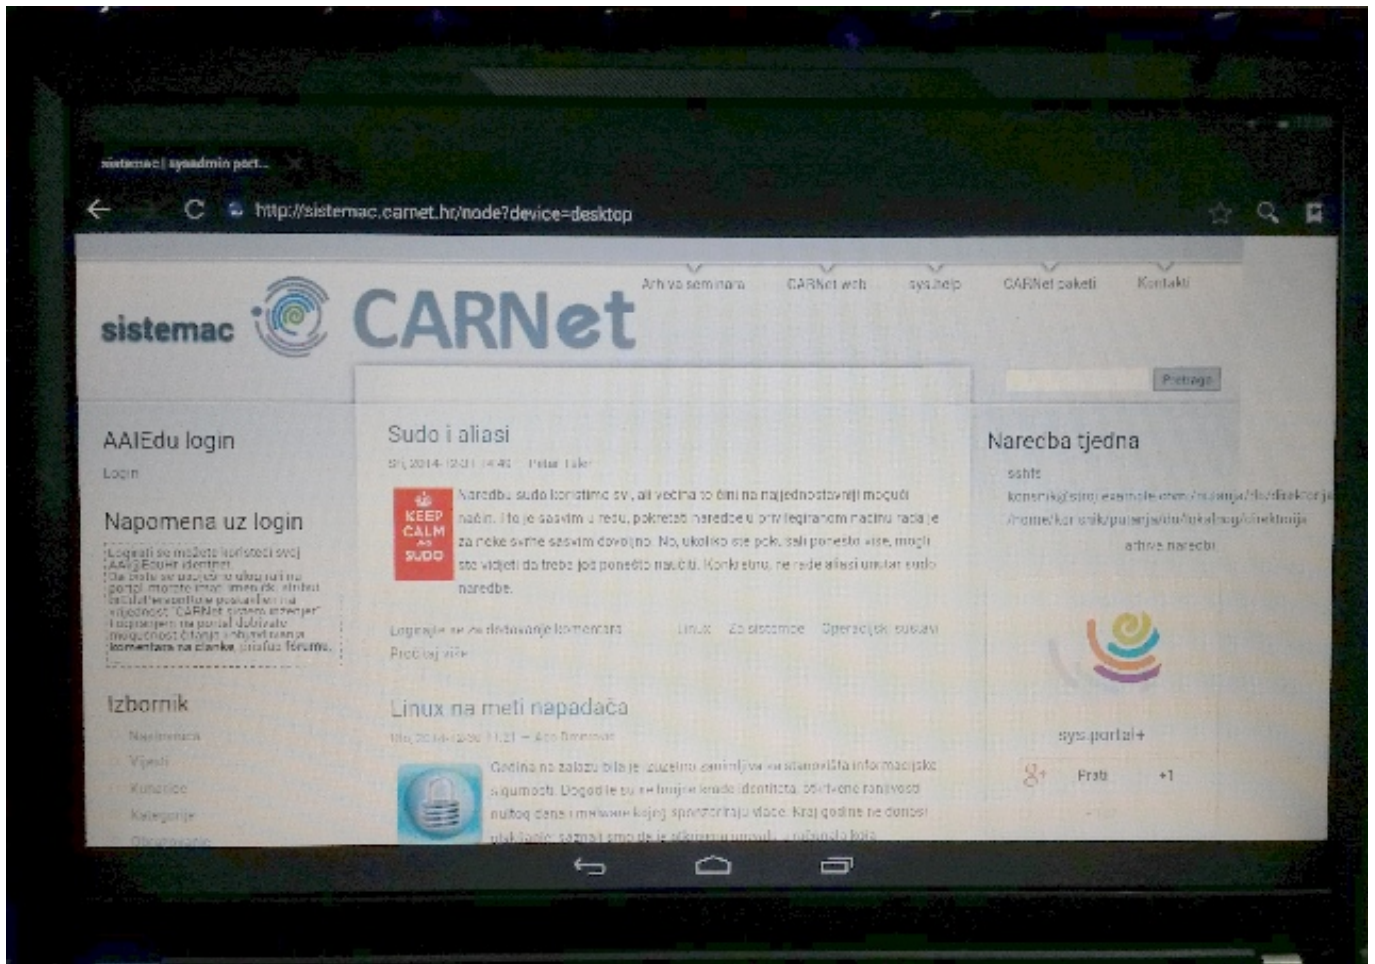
sistemac | sysadmin port...

http://sistemac.carnet.hr/node?device=desktop

sistemac CARNet

Arhiva seminara CARNet web sys.help CARNet paketi Kontakti

Pretraga

AAIEdu login

Login

Napomena uz login

Logirati se možete koristeći svoj AAI@EduHr identitet. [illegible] komentara na članke i na forumu.

Izbornik

Naslovnica
Vijesti
Konzole
Kategorije
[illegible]

Sudo i aliasi

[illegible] Petar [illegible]

KEEP CALM AND SUDO

Naredbu sudo koristimo svi, ali većina to čini na najjednostavniji mogući način. I to je sasvim u redu, pokrećati naredbe u privilegiranom načinu rada je za neke svrhe sasvim dovoljno. No, ukoliko ste poki, bali ponešto više, mogli ste vidjeti da treba još ponešto naučiti. Konkretno, ne rade aliasi unutar sudo naredbe.

Logirajte se za dodavanje komentara Linux Za sistemce Operacijski sustavi

Pročitaj više

Linux na meti napadača

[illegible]

Godina na zalazu bila je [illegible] informacijske sigurnosti. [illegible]

Naredba tjedna

sshfs

korisnik@stroj.example.com:/putanja/do/direktorija /home/korisnik/putanja/do/lokalnog/direktorija

arhiva naredbi

sys.portal+

Prati +1